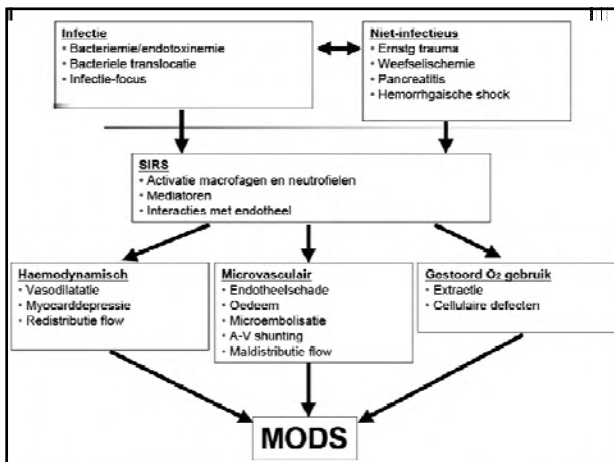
Infectie
• Bacteriemie/endotoxinemie
• Bacteriele translocatie
• Infectie-focus

Niet-infectieus
• Ernstig trauma
• Weefselischemie
• Pancreatitis
• Hemorrhgaische shock

SIRS
• Activatie macrofagen en neutrofielen
• Mediatoren
• Interacties met endotheel

Haemodynamisch
• Vasodilatatie
• Myocarddepressie
• Redistributie flow

Microvasculair
• Endotheelschade
• Oedeem
• Microembolisatie
• A-V shunting
• Maldistributie flow

Gestoord $O_2$ gebruik
• Extractie
• Cellulaire defecten

MODS